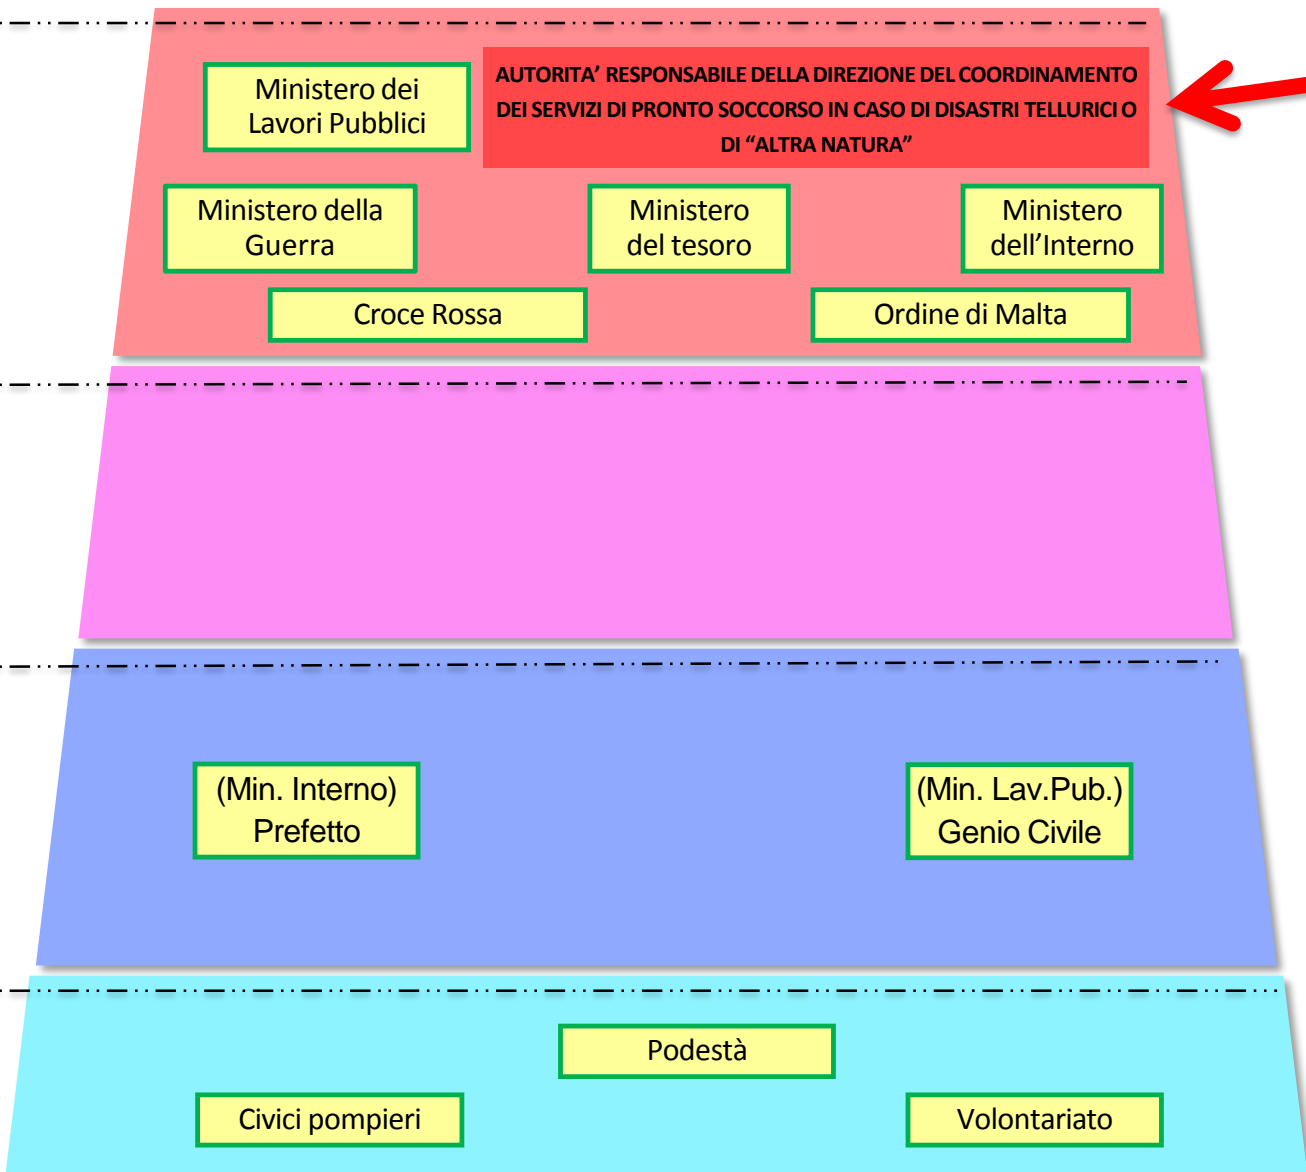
Ministero dei Lavori Pubblici

AUTORITA' RESPONSABILE DELLA DIREZIONE DEL COORDINAMENTO DEI SERVIZI DI PRONTO SOCCORSO IN CASO DI DISASTRI TELLURICI O DI "ALTRA NATURA"

Ministero della Guerra

Ministero del tesoro

Ministero dell'Interno

Croce Rossa

Ordine di Malta

(Min. Interno) Prefetto

(Min. Lav.Pub.) Genio Civile

Podestà

Civici pompieri

Volontariato